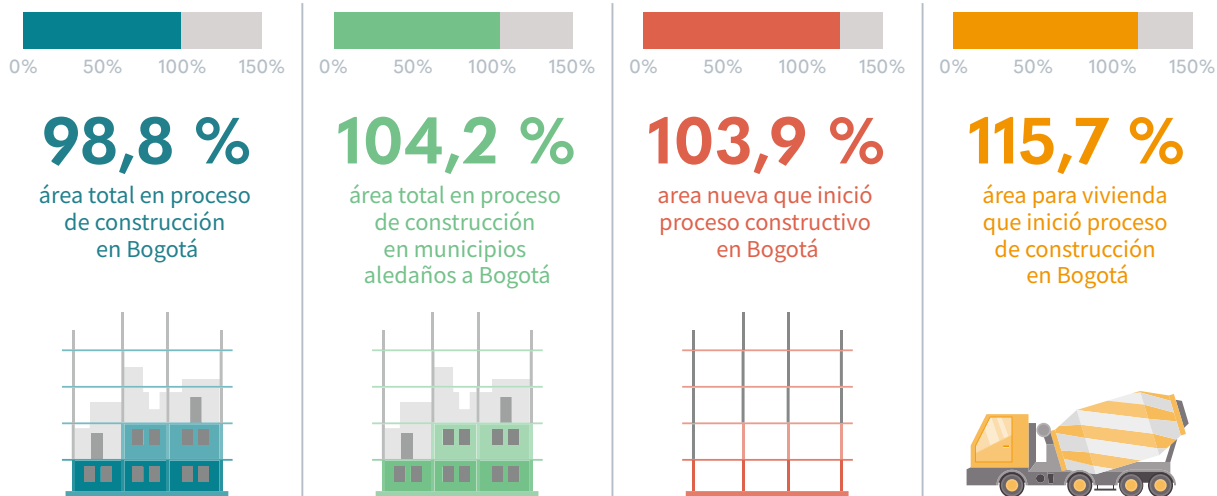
0% 50% 100% 150%

98,8 %

área total en proceso de construcción en Bogotá

0% 50% 100% 150%

104,2 %

área total en proceso de construcción en municipios aledaños a Bogotá

0% 50% 100% 150%

103,9 %

area nueva que inició proceso constructivo en Bogotá

0% 50% 100% 150%

115,7 %

área para vivienda que inició proceso de construcción en Bogotá